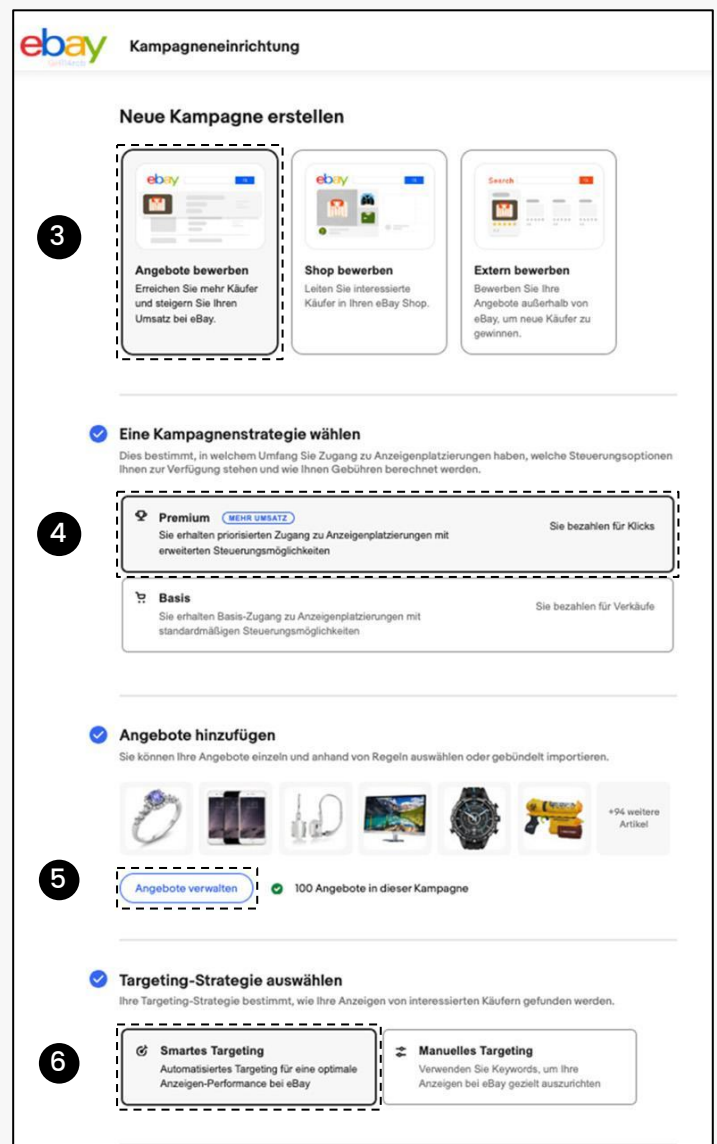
ebay

Kampagneneinrichtung

Neue Kampagne erstellen

3

ebay

Angebote bewerben
Erreichen Sie mehr Käufer und steigern Sie Ihren Umsatz bei eBay.

ebay

Shop bewerben
Leiten Sie interessierte Käufer in Ihren eBay Shop.

Search

Extern bewerben
Bewerben Sie Ihre Angebote außerhalb von eBay, um neue Käufer zu gewinnen.

Eine Kampagnenstrategie wählen
Dies bestimmt, in welchem Umfang Sie Zugang zu Anzeigenplatzierungen haben, welche Steuerungsoptionen Ihnen zur Verfügung stehen und wie Ihnen Gebühren berechnet werden.

4

Premium MEHR UMSATZ
Sie erhalten priorisierten Zugang zu Anzeigenplatzierungen mit erweiterten Steuerungsmöglichkeiten
Sie bezahlen für Klicks

Basis
Sie erhalten Basis-Zugang zu Anzeigenplatzierungen mit standardmäßigen Steuerungsmöglichkeiten
Sie bezahlen für Verkäufe

Angebote hinzufügen
Sie können Ihre Angebote einzeln und anhand von Regeln auswählen oder gebündelt importieren.

+94 weitere Artikel

5

Angebote verwalten
100 Angebote in dieser Kampagne

Targeting-Strategie auswählen
Ihre Targeting-Strategie bestimmt, wie Ihre Anzeigen von interessierten Käufern gefunden werden.

6

Smartes Targeting
Automatisiertes Targeting für eine optimale Anzeigen-Performance bei eBay

Manuelles Targeting
Verwenden Sie Keywords, um Ihre Anzeigen bei eBay gezielt auszurichten